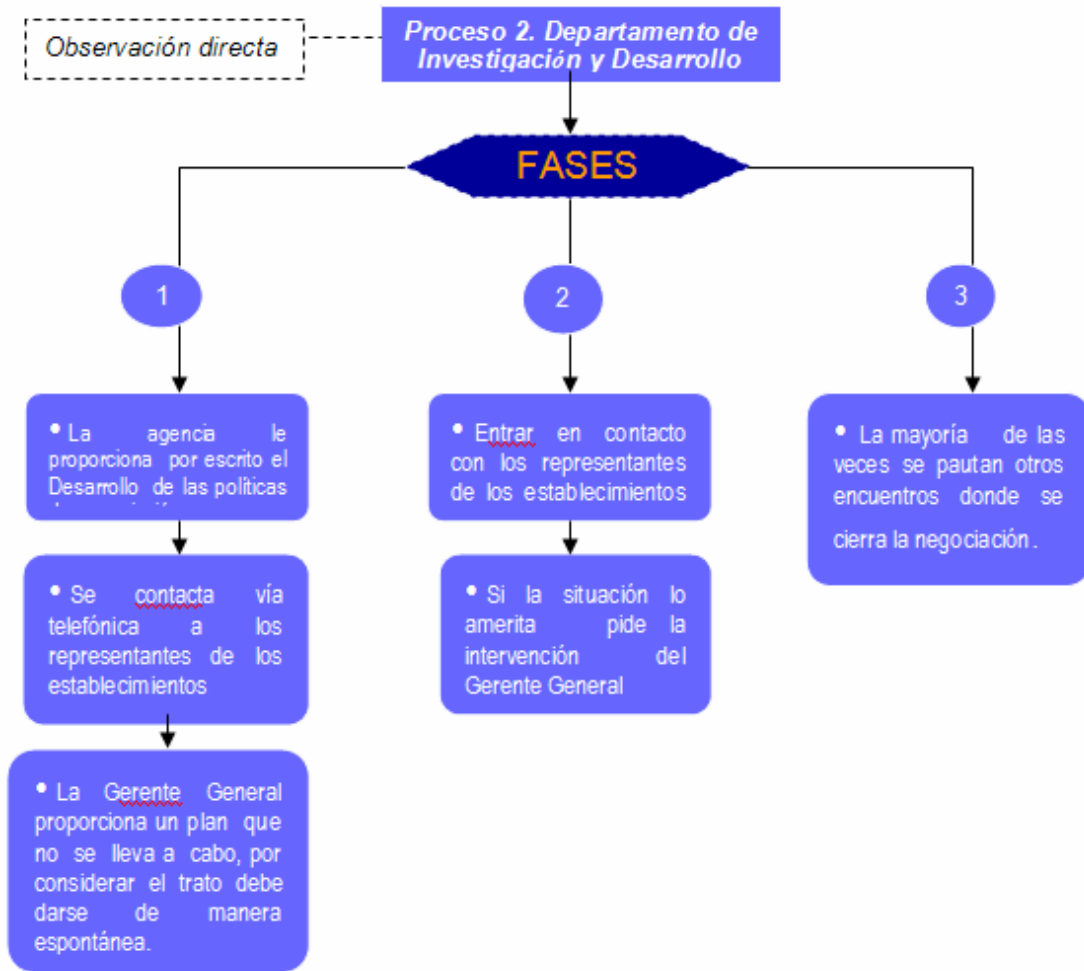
Observación directa

Proceso 2. Departamento de Investigación y Desarrollo

FASES

1

2

3

• La agencia le proporciona por escrito el Desarrollo de las políticas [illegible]

• Se contacta vía telefónica a los representantes de los establecimientos

• La Gerente General proporciona un plan que no se lleva a cabo, por considerar el trato debe darse de manera espontánea.

• Entrar en contacto con los representantes de los establecimientos

• Si la situación lo amerita pide la intervención del Gerente General

• La mayoría de las veces se pautan otros encuentros donde se cierra la negociación.